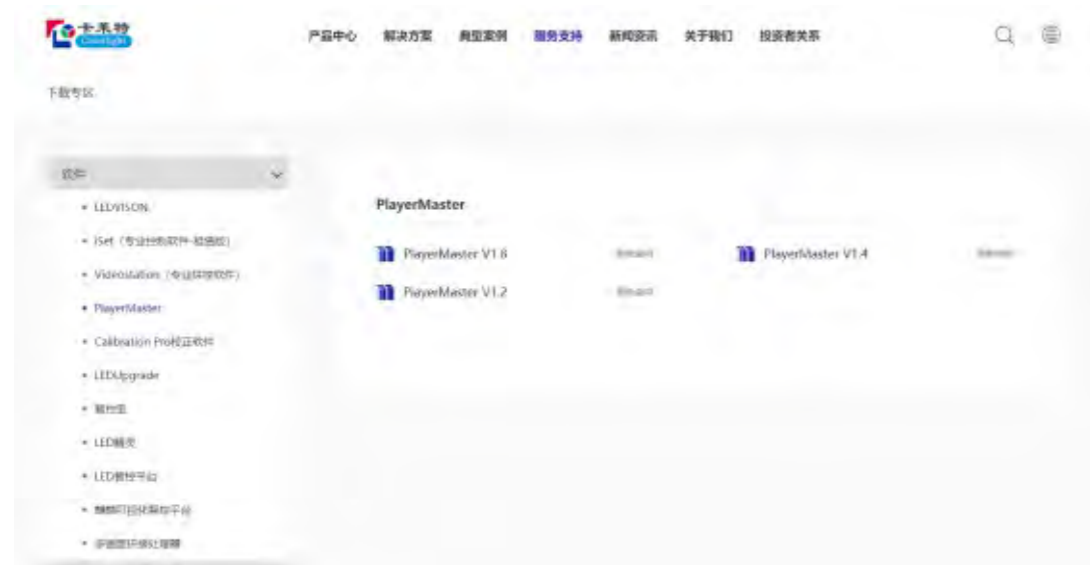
卡莱特 Colorlight

产品中心 解决方案 典型案例 服务支持 新闻资讯 关于我们 投资者关系

下载专区

软件

• LEDVISON
• iSet（专业控制软件-旗舰版）
• Videostation（专业播控软件）
• PlayerMaster
• Calibration Pro校正软件
• LEDUpgrade
• 智控云
• LED精灵
• LED管控平台
• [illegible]
• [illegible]

PlayerMaster

PlayerMaster V1.6 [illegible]
PlayerMaster V1.4 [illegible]
PlayerMaster V1.2 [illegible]